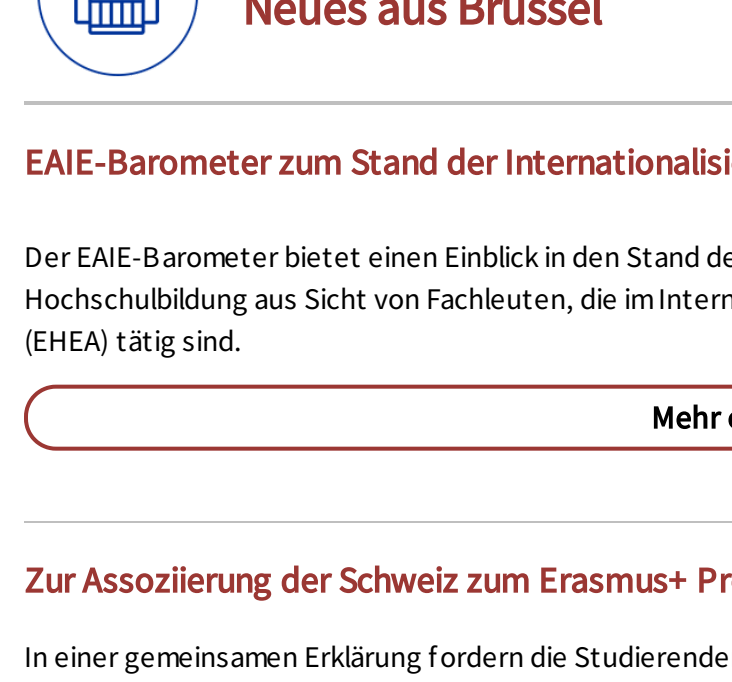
Neues aus Brüssel

EAIE-Barometer zum Stand der Internationalisi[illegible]

Der EAIE-Barometer bietet einen Einblick in den Stand de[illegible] Hochschulbildung aus Sicht von Fachleuten, die im Intern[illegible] (EHEA) tätig sind.

Mehr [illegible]

Zur Assoziierung der Schweiz zum Erasmus+ Pr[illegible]

In einer gemeinsamen Erklärung fordern die Studierende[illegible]